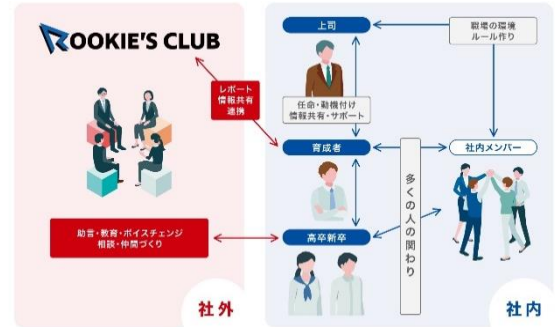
ROOKIE'S CLUB

レポート
情報共有
連携

助言・教育・ボイスチェンジ
相談・仲間づくり

社外

上司

職場の環境
ルール作り

任命・動機付け
情報共有・サポート

育成者

社内メンバー

多くの人の関わり

高卒新卒

社内